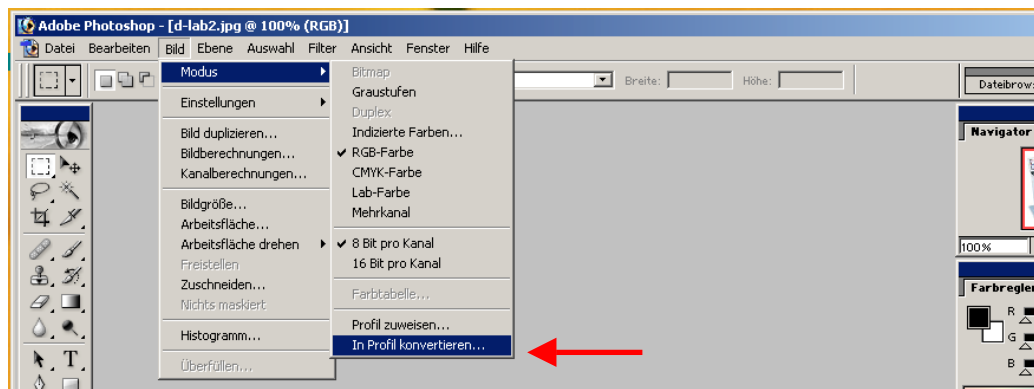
Adobe Photoshop - [d-lab2.jpg @ 100% (RGB)]

Datei Bearbeiten Bild Ebene Auswahl Filter Ansicht Fenster Hilfe

Breite: Höhe: Dateibrows

Modus
Einstellungen
Bild duplizieren...
Bildberechnungen...
Kanalberechnungen...
Bildgröße...
Arbeitsfläche...
Arbeitsfläche drehen
Freistellen
Zuschneiden...
Nichts maskiert
Histogramm...
Überfüllen...

Bitmap
Graustufen
Duplex
Indizierte Farben...
RGB-Farbe
CMYK-Farbe
Lab-Farbe
Mehrkanal
8 Bit pro Kanal
16 Bit pro Kanal
Farbtabelle...
Profil zuweisen...
In Profil konvertieren...

Navigator
100%
Farbregler
R
G
B